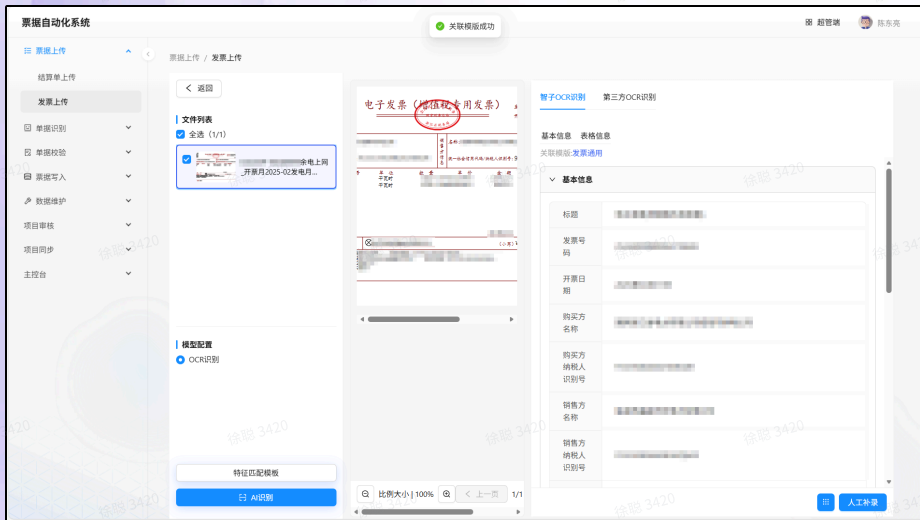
票据自动化系统

关联模版成功

超管端 陈东亮

票据上传

结算单上传

发票上传

单据识别

单据校验

票据写入

数据维护

项目审核

项目同步

主控台

票据上传 / 发票上传

返回

文件列表

全选（1/1）

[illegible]余电上网_开票月2025-02发电月...

模型配置

OCR识别

特征匹配模板

AI识别

电子发票（增值税专用发票）

比例大小 | 100%

上一页

1/1

智子OCR识别 第三方OCR识别

基本信息 表格信息

关联模版:发票通用

基本信息

| 标题 | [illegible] |
|---|---|
| 发票号码 | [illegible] |
| 开票日期 | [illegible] |
| 购买方名称 | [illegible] |
| 购买方纳税人识别号 | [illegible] |
| 销售方名称 | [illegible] |
| 销售方纳税人识别号 | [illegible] |

人工补录

徐聪 3420